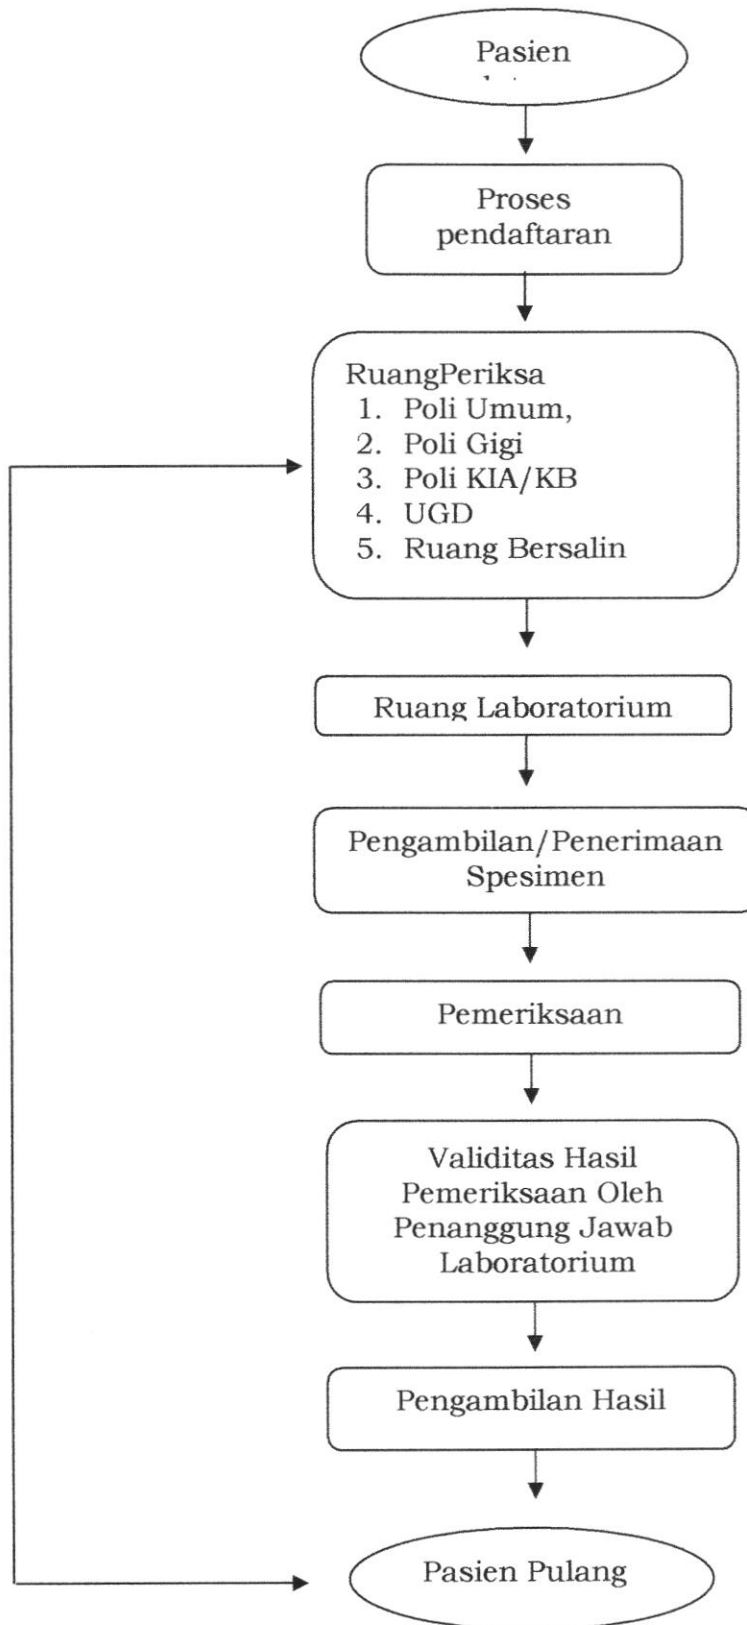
Pasien
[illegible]

Proses pendaftaran

RuangPeriksa
1. Poli Umum,
2. Poli Gigi
3. Poli KIA/KB
4. UGD
5. Ruang Bersalin

Ruang Laboratorium

Pengambilan/Penerimaan Spesimen

Pemeriksaan

Validitas Hasil Pemeriksaan Oleh Penanggung Jawab Laboratorium

Pengambilan Hasil

Pasien Pulang